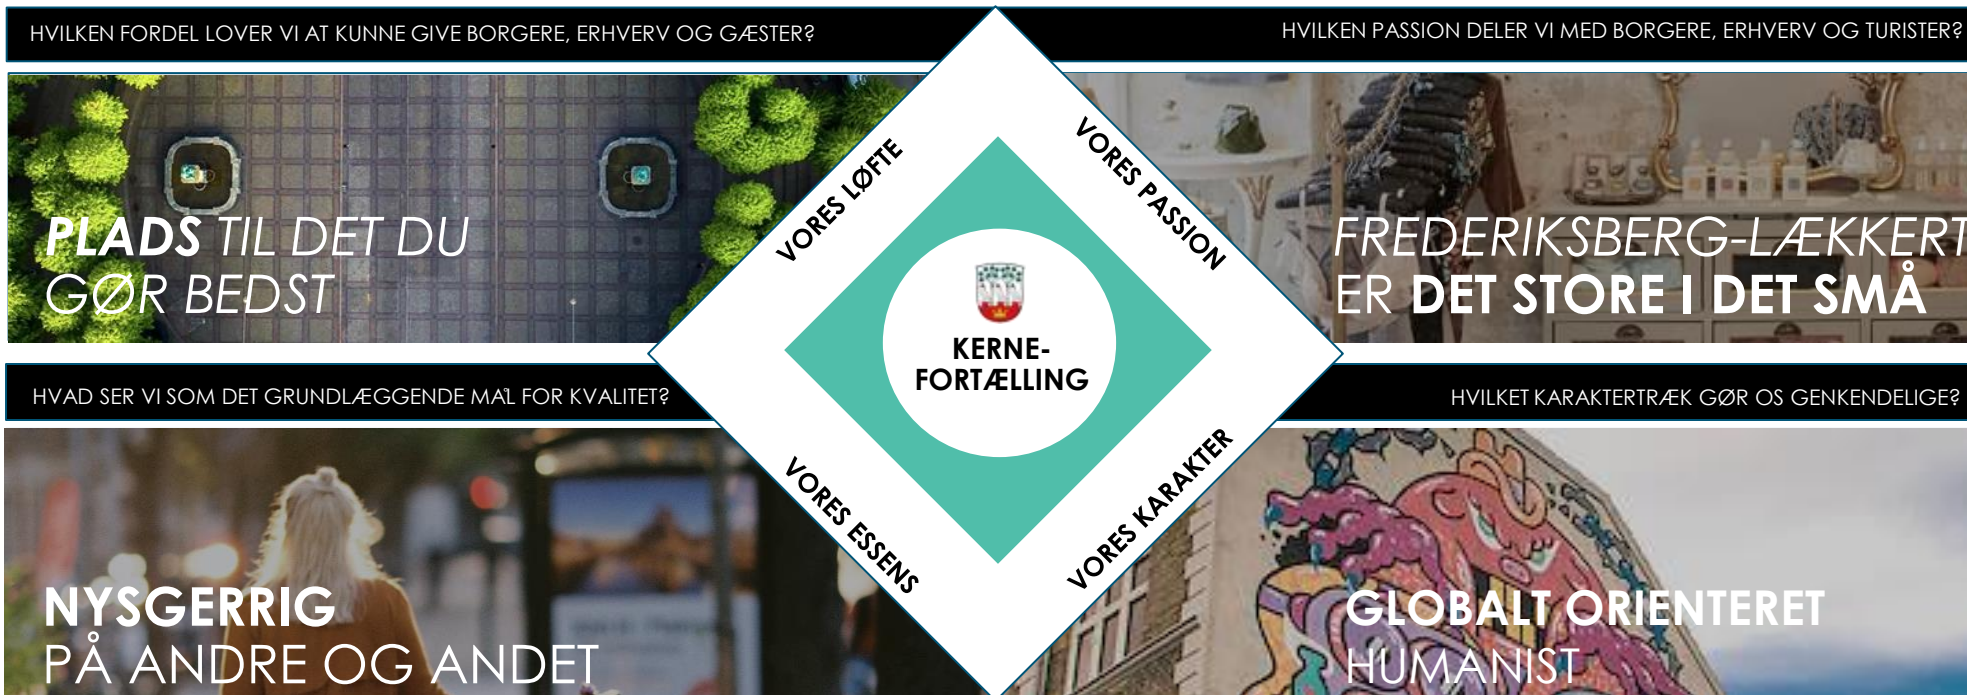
HVILKEN FORDEL LOVER VI AT KUNNE GIVE BORGERE, ERHVERV OG GÆSTER?

PLADS TIL DET DU GØR BEDST

HVILKEN PASSION DELER VI MED BORGERE, ERHVERV OG TURISTER?

FREDERIKSBERG-LÆKKERT ER DET STORE I DET SMÅ

VORES LØFTE

VORES PASSION

KERNE-FORTÆLLING

VORES ESSENS

VORES KARAKTER

HVAD SER VI SOM DET GRUNDLÆGGENDE MÅL FOR KVALITET?

NYSGERRIG PÅ ANDRE OG ANDET

HVILKET KARAKTERTRÆK GØR OS GENKENDELIGE?

GLOBALT ORIENTERET HUMANIST